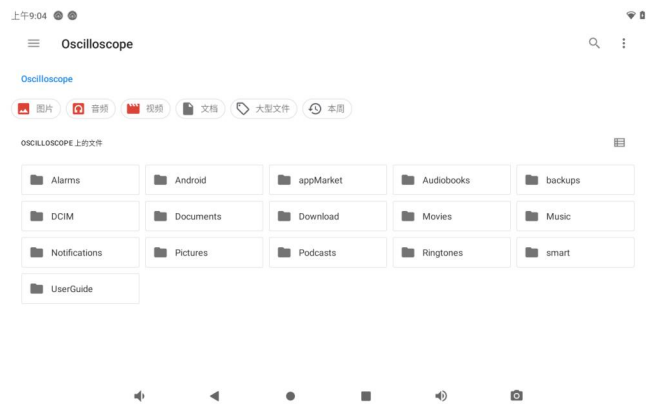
上午9:04

Oscilloscope

Oscilloscope

图片 音频 视频 文档 大型文件 本周

OSCILLOSCOPE 上的文件

Alarms
Android
appMarket
Audiobooks
backups
DCIM
Documents
Download
Movies
Music
Notifications
Pictures
Podcasts
Ringtones
smart
UserGuide